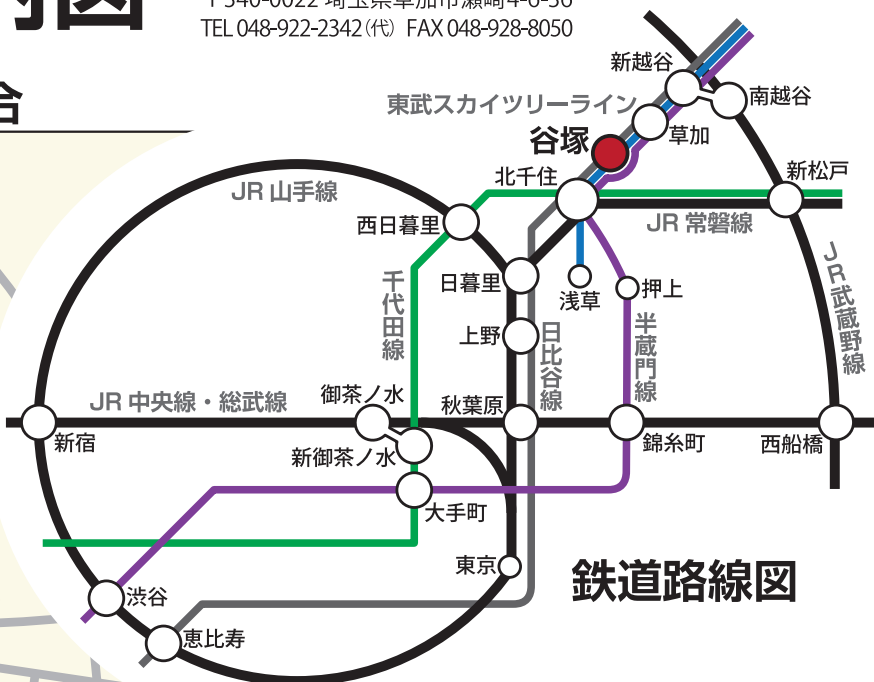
〒340-0022 埼玉県草加市瀬崎4-6-30
TEL 048-922-2342(代) FAX 048-928-8050

新越谷
南越谷
東武スカイツリーライン
谷塚
草加
北千住
新松戸
JR 山手線
西日暮里
JR 常磐線
JR武蔵野線
千代田線
日暮里
浅草
押上
上野
日比谷線
半蔵門線
JR 中央線・総武線
御茶ノ水
秋葉原
新宿
錦糸町
西船橋
新御茶ノ水
大手町
東京
鉄道路線図
渋谷
恵比寿